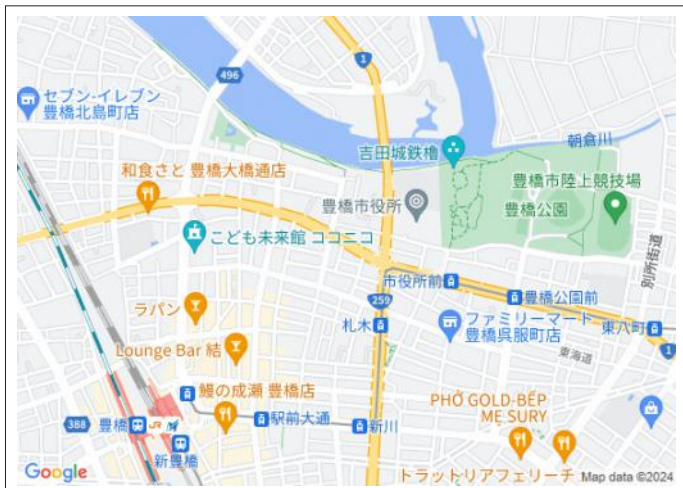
496
1
セブン-イレブン 豊橋北島町店
朝倉川
吉田城鉄櫓
和食さと 豊橋大橋通店
豊橋市陸上競技場
豊橋市役所
豊橋公園
こども未来館 ココニコ
別府街道
市役所前
豊橋公園前
259
ファミリーマート 豊橋呉服町店
東八町
ラパン
札木
東海道
Lounge Bar 結
鰻の成瀬 豊橋店
PHỞ GOLD-BẾP MẸ SURY
388
駅前大通
新川
豊橋
新豊橋
トラットリアフェリーチ
Google
Map data ©2024